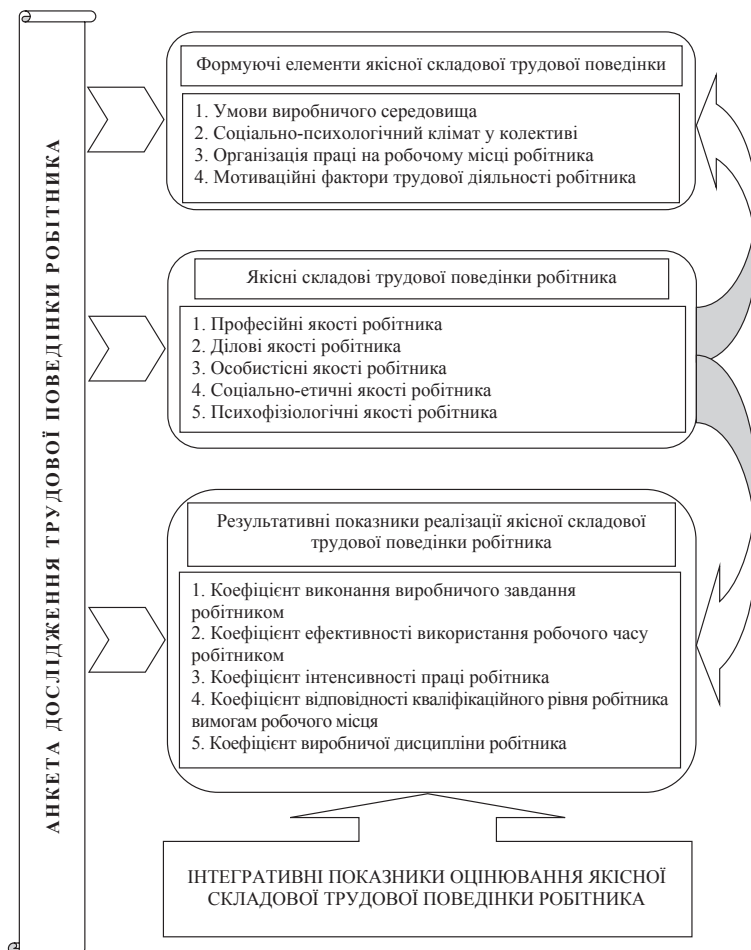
АНКЕТА ДОСЛІДЖЕННЯ ТРУДОВОЇ ПОВЕДІНКИ РОБІТНИКА

Формуючі елементи якісної складової трудової поведінки

1. Умови виробничого середовища
2. Соціально-психологічний клімат у колективі
3. Організація праці на робочому місці робітника
4. Мотиваційні фактори трудової діяльності робітника

Якісні складові трудової поведінки робітника

1. Професійні якості робітника
2. Ділові якості робітника
3. Особистісні якості робітника
4. Соціально-етичні якості робітника
5. Психофізіологічні якості робітника

Результативні показники реалізації якісної складової трудової поведінки робітника

1. Коефіцієнт виконання виробничого завдання робітником
2. Коефіцієнт ефективності використання робочого часу робітником
3. Коефіцієнт інтенсивності праці робітника
4. Коефіцієнт відповідності кваліфікаційного рівня робітника вимогам робочого місця
5. Коефіцієнт виробничої дисципліни робітника

ІНТЕГРАТИВНІ ПОКАЗНИКИ ОЦІНЮВАННЯ ЯКІСНОЇ СКЛАДОВОЇ ТРУДОВОЇ ПОВЕДІНКИ РОБІТНИКА